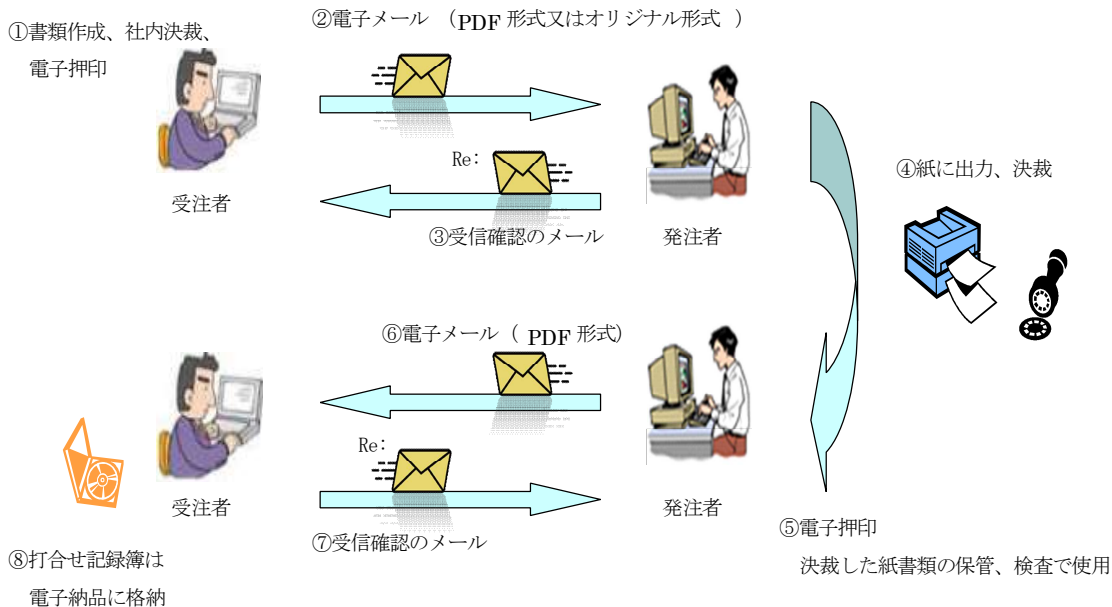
①書類作成、社内決裁、
電子押印

②電子メール （PDF 形式又はオリジナル形式 ）

受注者

Re:

③受信確認のメール

発注者

④紙に出力、決裁

⑥電子メール（ PDF 形式）

受注者

Re:

⑦受信確認のメール

発注者

⑤電子押印
決裁した紙書類の保管、検査で使用

⑧打合せ記録簿は
電子納品に格納